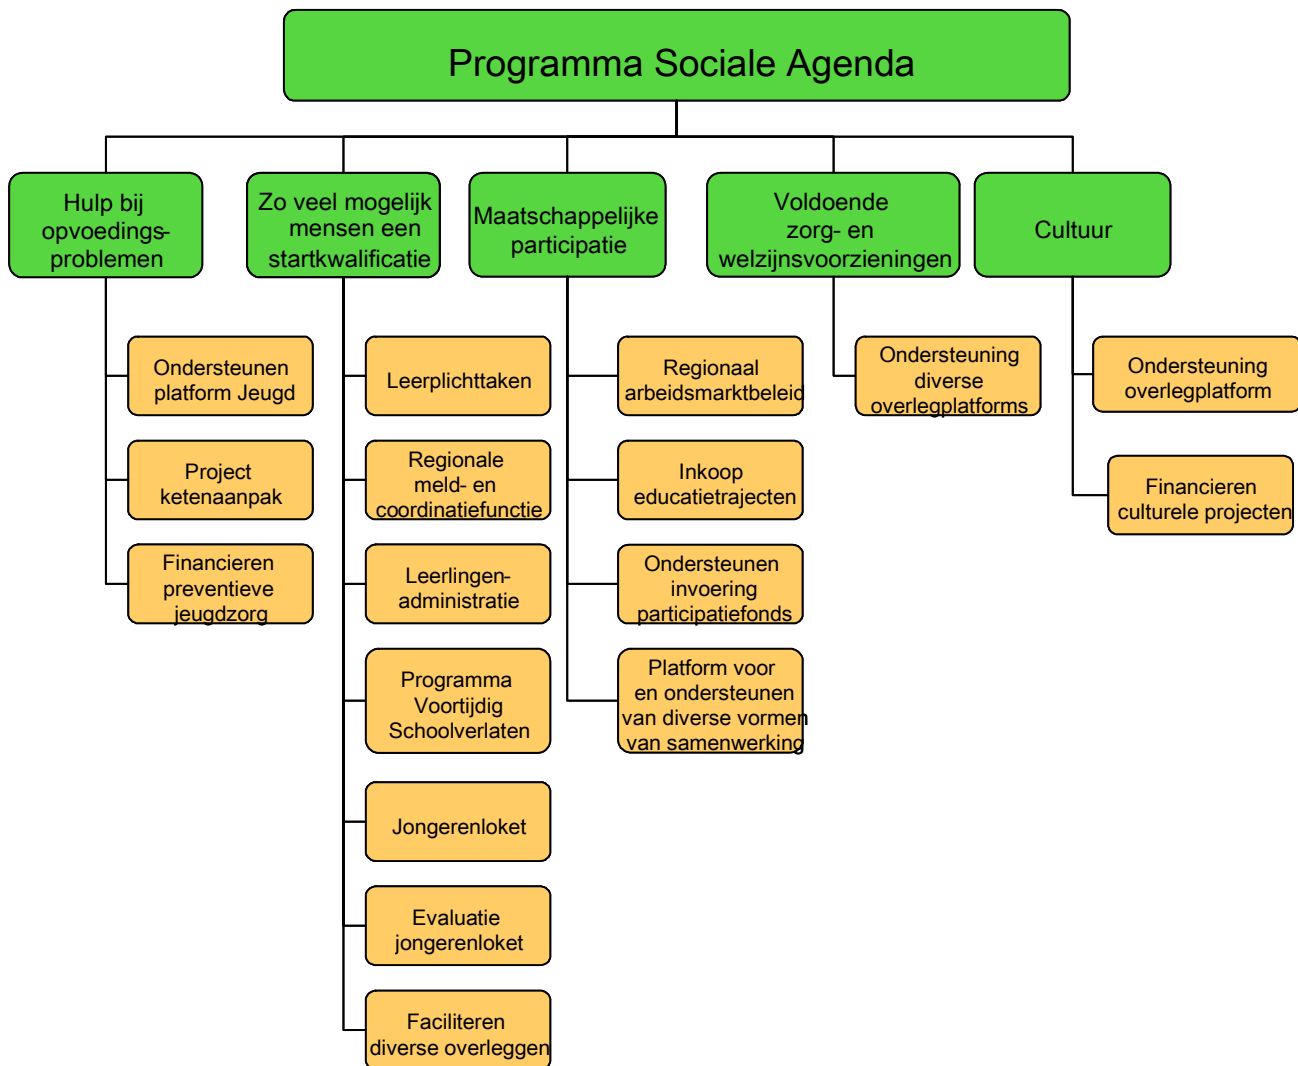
Programma Sociale Agenda

Hulp bij opvoedingsproblemen

Ondersteunen platform Jeugd

Project ketenaanpak

Financieren preventieve jeugdzorg

Zo veel mogelijk mensen een startkwalificatie

Leerplichttaken

Regionale meld- en coordinatiefunctie

Leerlingen-administratie

Programma Voortijdig Schoolverlaten

Jongerenloket

Evaluatie jongerenloket

Faciliteren diverse overleggen

Maatschappelijke participatie

Regionaal arbeidsmarktbeleid

Inkoop educatietrajecten

Ondersteunen invoering participatiefonds

Platform voor en ondersteunen van diverse vormen van samenwerking

Voldoende zorg- en welzijnsvoorzieningen

Ondersteuning diverse overlegplatforms

Cultuur

Ondersteuning overlegplatform

Financieren culturele projecten